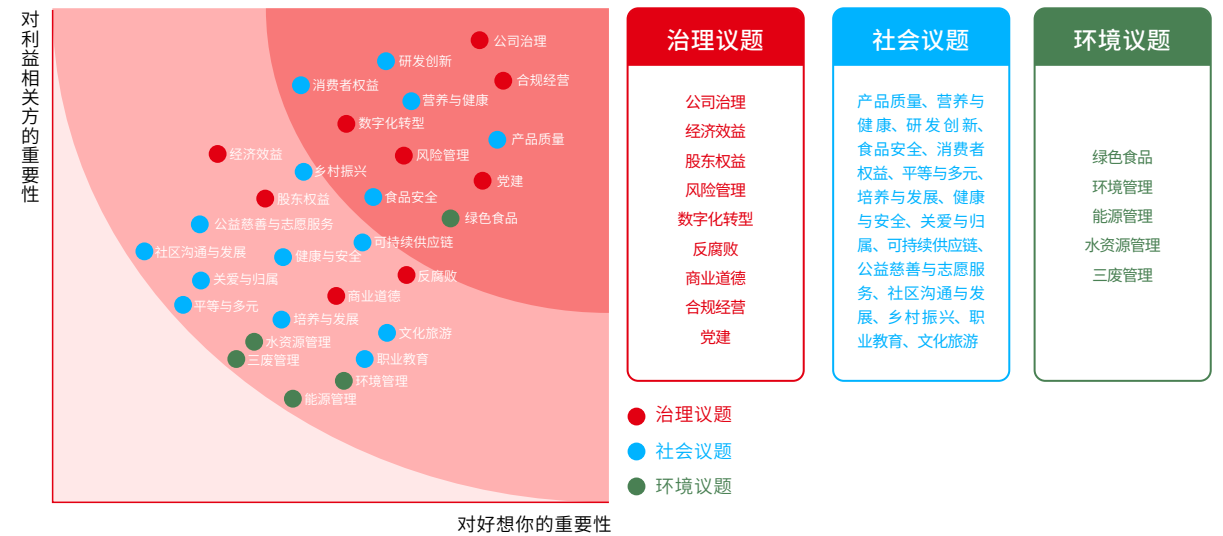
对利益相关方的重要性

公司治理
研发创新
合规经营
消费者权益
营养与健康
数字化转型
产品质量
经济效益
风险管理
乡村振兴
党建
股东权益
食品安全
绿色食品
公益慈善与志愿服务
社区沟通与发展
可持续供应链
健康与安全
反腐败
关爱与归属
商业道德
平等与多元
培养与发展
文化旅游
水资源管理
三废管理
职业教育
环境管理
能源管理

对好想你的重要性

治理议题
公司治理
经济效益
股东权益
风险管理
数字化转型
反腐败
商业道德
合规经营
党建

社会议题
产品质量、营养与健康、研发创新、食品安全、消费者权益、平等与多元、培养与发展、健康与安全、关爱与归属、可持续供应链、公益慈善与志愿服务、社区沟通与发展、乡村振兴、职业教育、文化旅游

环境议题
绿色食品
环境管理
能源管理
水资源管理
三废管理

治理议题
社会议题
环境议题